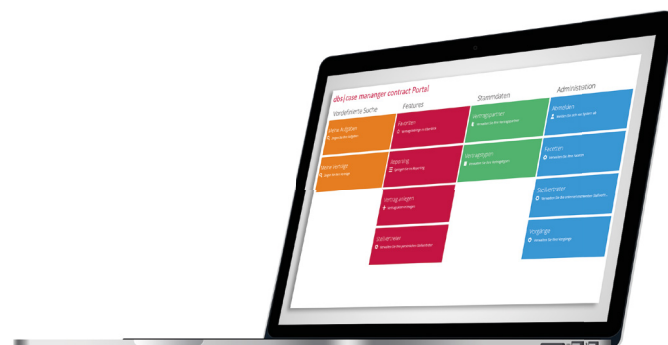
dbs| case mananger contract Portal

Vordefinierte Suche

Meine Aufgaben

Meine Verträge

Features

Favoriten

Reporting

Vertrag anlegen

Stellvertreter

Stammdaten

Vertragspartner

Vertragstypen

Administration

Abmelden

Favoriten

Stellvertreter

Vorgänge